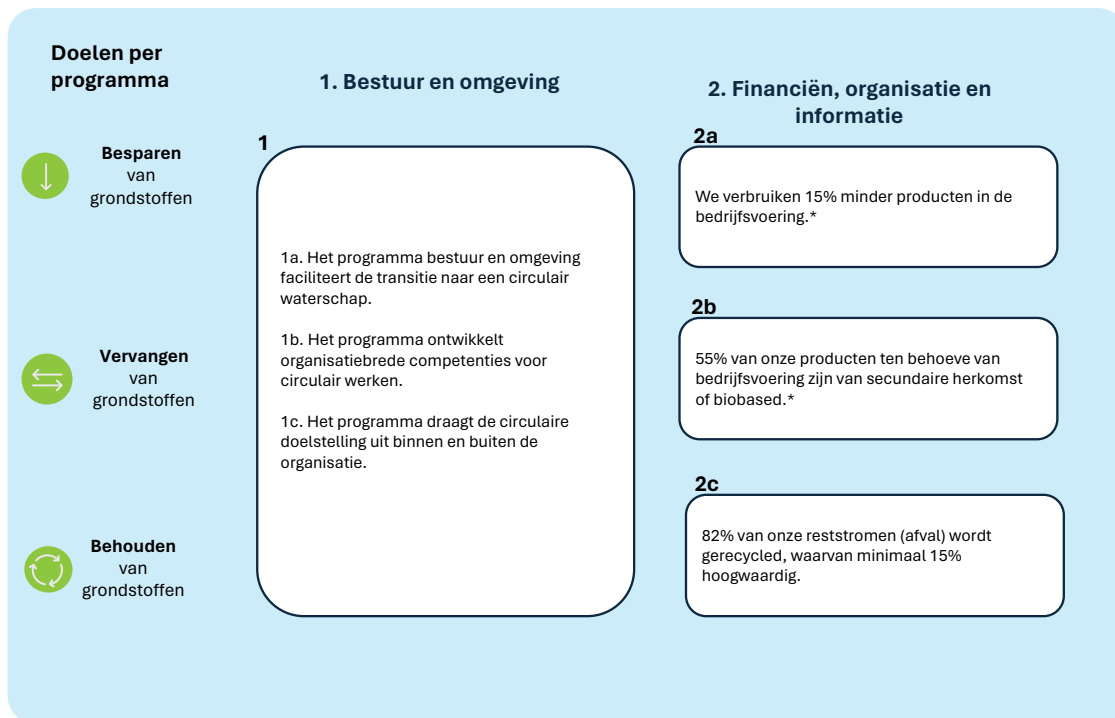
Doelen per programma

1. Bestuur en omgeving

2. Financiën, organisatie en informatie

Besparen van grondstoffen

Vervangen van grondstoffen

Behouden van grondstoffen

1

1a. Het programma bestuur en omgeving faciliteert de transitie naar een circulair waterschap.

1b. Het programma ontwikkelt organisatiebrede competenties voor circulair werken.

1c. Het programma draagt de circulaire doelstelling uit binnen en buiten de organisatie.

2a

We verbruiken 15% minder producten in de bedrijfsvoering.*

2b

55% van onze producten ten behoeve van bedrijfsvoering zijn van secundaire herkomst of biobased.*

2c

82% van onze reststromen (afval) wordt gerecycled, waarvan minimaal 15% hoogwaardig.